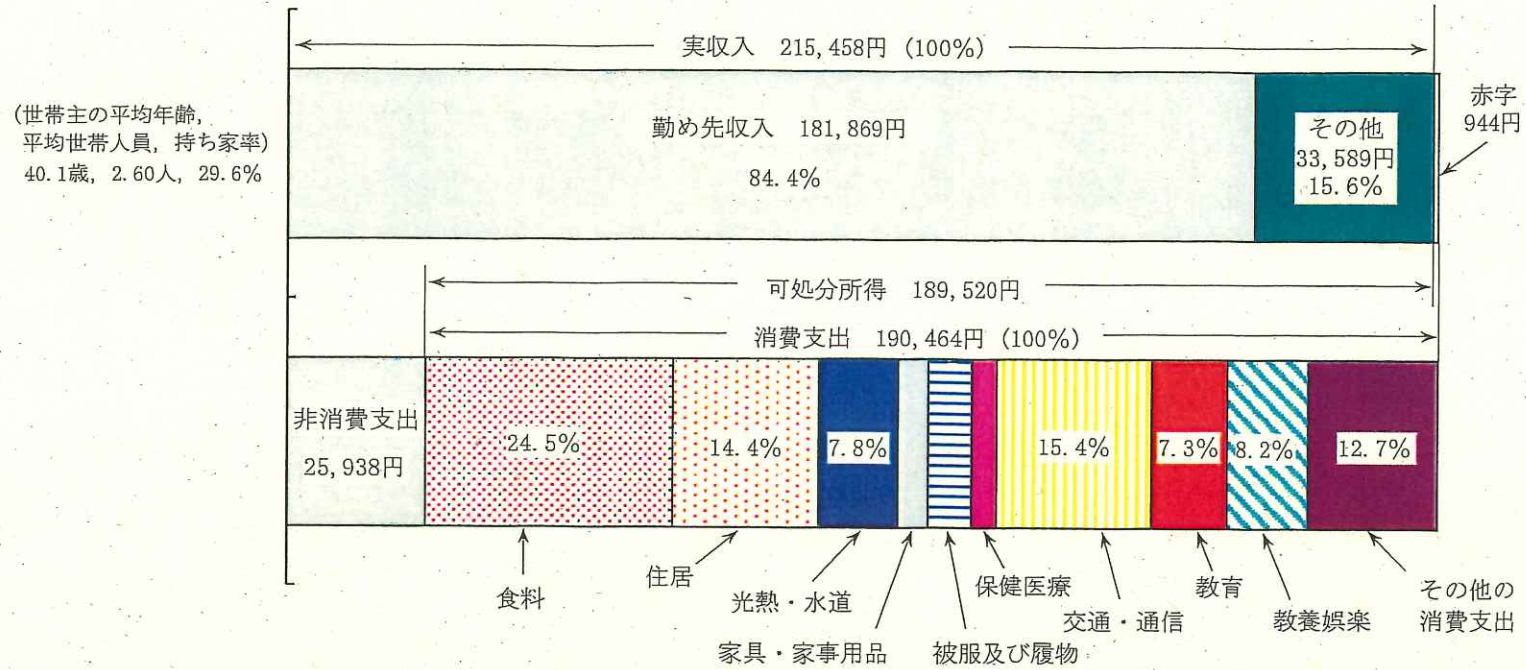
(世帯主の平均年齢,
平均世帯人員, 持ち家率)
40.1歳, 2.60人, 29.6%

実収入 215,458円 (100%)

勤め先収入 181,869円
84.4%

その他
33,589円
15.6%

赤字
944円

可処分所得 189,520円

消費支出 190,464円 (100%)

非消費支出
25,938円

24.5%

14.4%

7.8%

15.4%

7.3%

8.2%

12.7%

食料

住居

光熱・水道

家具・家事用品

被服及び履物

保健医療

交通・通信

教育

教養娯楽

その他の
消費支出